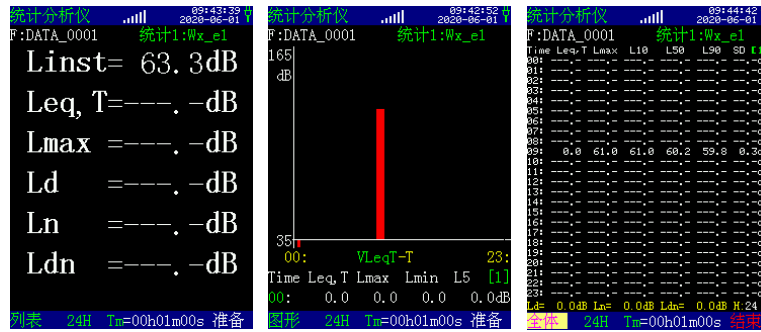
统计分析仪 09:43:39 2020-06-01
F:DATA_0001 统计1:Wx_e1
Linst= 63.3dB
Leq,T=---.-dB
Lmax =---.-dB
Ld =---.-dB
Ln =---.-dB
Ldn =---.-dB
列表 24H Tm=00h01m00s 准备

统计分析仪 09:42:52 2020-06-01
F:DATA_0001 统计1:Wx_e1
165
dB
35
00: VLeqT-T 23:
Time Leq,T Lmax Lmin L5 [1]
00: 0.0 0.0 0.0 0.0dB
图形 24H Tm=00h01m00s 准备

统计分析仪 09:44:42 2020-06-01
F:DATA_0001 统计1:Wx_e1
| Time | Leq,T | Lmax | L10 | L50 | L90 | SD |
|---|---|---|---|---|---|---|
| 00: | ---.- | ---.- | ---.- | ---.- | ---.- | --- |
| 01: | ---.- | ---.- | ---.- | ---.- | ---.- | --- |
| 02: | ---.- | ---.- | ---.- | ---.- | ---.- | --- |
| 03: | ---.- | ---.- | ---.- | ---.- | ---.- | --- |
| 04: | ---.- | ---.- | ---.- | ---.- | ---.- | --- |
| 05: | ---.- | ---.- | ---.- | ---.- | ---.- | --- |
| 06: | ---.- | ---.- | ---.- | ---.- | ---.- | --- |
| 07: | ---.- | ---.- | ---.- | ---.- | ---.- | --- |
| 08: | ---.- | ---.- | ---.- | ---.- | ---.- | --- |
| 09: | 0.0 | 61.0 | 61.0 | 60.2 | 59.8 | 0.3 |
| 10: | ---.- | ---.- | ---.- | ---.- | ---.- | --- |
| 11: | ---.- | ---.- | ---.- | ---.- | ---.- | --- |
| 12: | ---.- | ---.- | ---.- | ---.- | ---.- | --- |
| 13: | ---.- | ---.- | ---.- | ---.- | ---.- | --- |
| 14: | ---.- | ---.- | ---.- | ---.- | ---.- | --- |
| 15: | ---.- | ---.- | ---.- | ---.- | ---.- | --- |
| 16: | ---.- | ---.- | ---.- | ---.- | ---.- | --- |
| 17: | ---.- | ---.- | ---.- | ---.- | ---.- | --- |
| 18: | ---.- | ---.- | ---.- | ---.- | ---.- | --- |
| 19: | ---.- | ---.- | ---.- | ---.- | ---.- | --- |
| 20: | ---.- | ---.- | ---.- | ---.- | ---.- | --- |
| 21: | ---.- | ---.- | ---.- | ---.- | ---.- | --- |
| 22: | ---.- | ---.- | ---.- | ---.- | ---.- | --- |
| 23: | ---.- | ---.- | ---.- | ---.- | ---.- | --- |
Ld= 0.0dB Ln= 0.0dB Ldn= 0.0dB H:24
全体 24H Tm=00h01m00s 结束